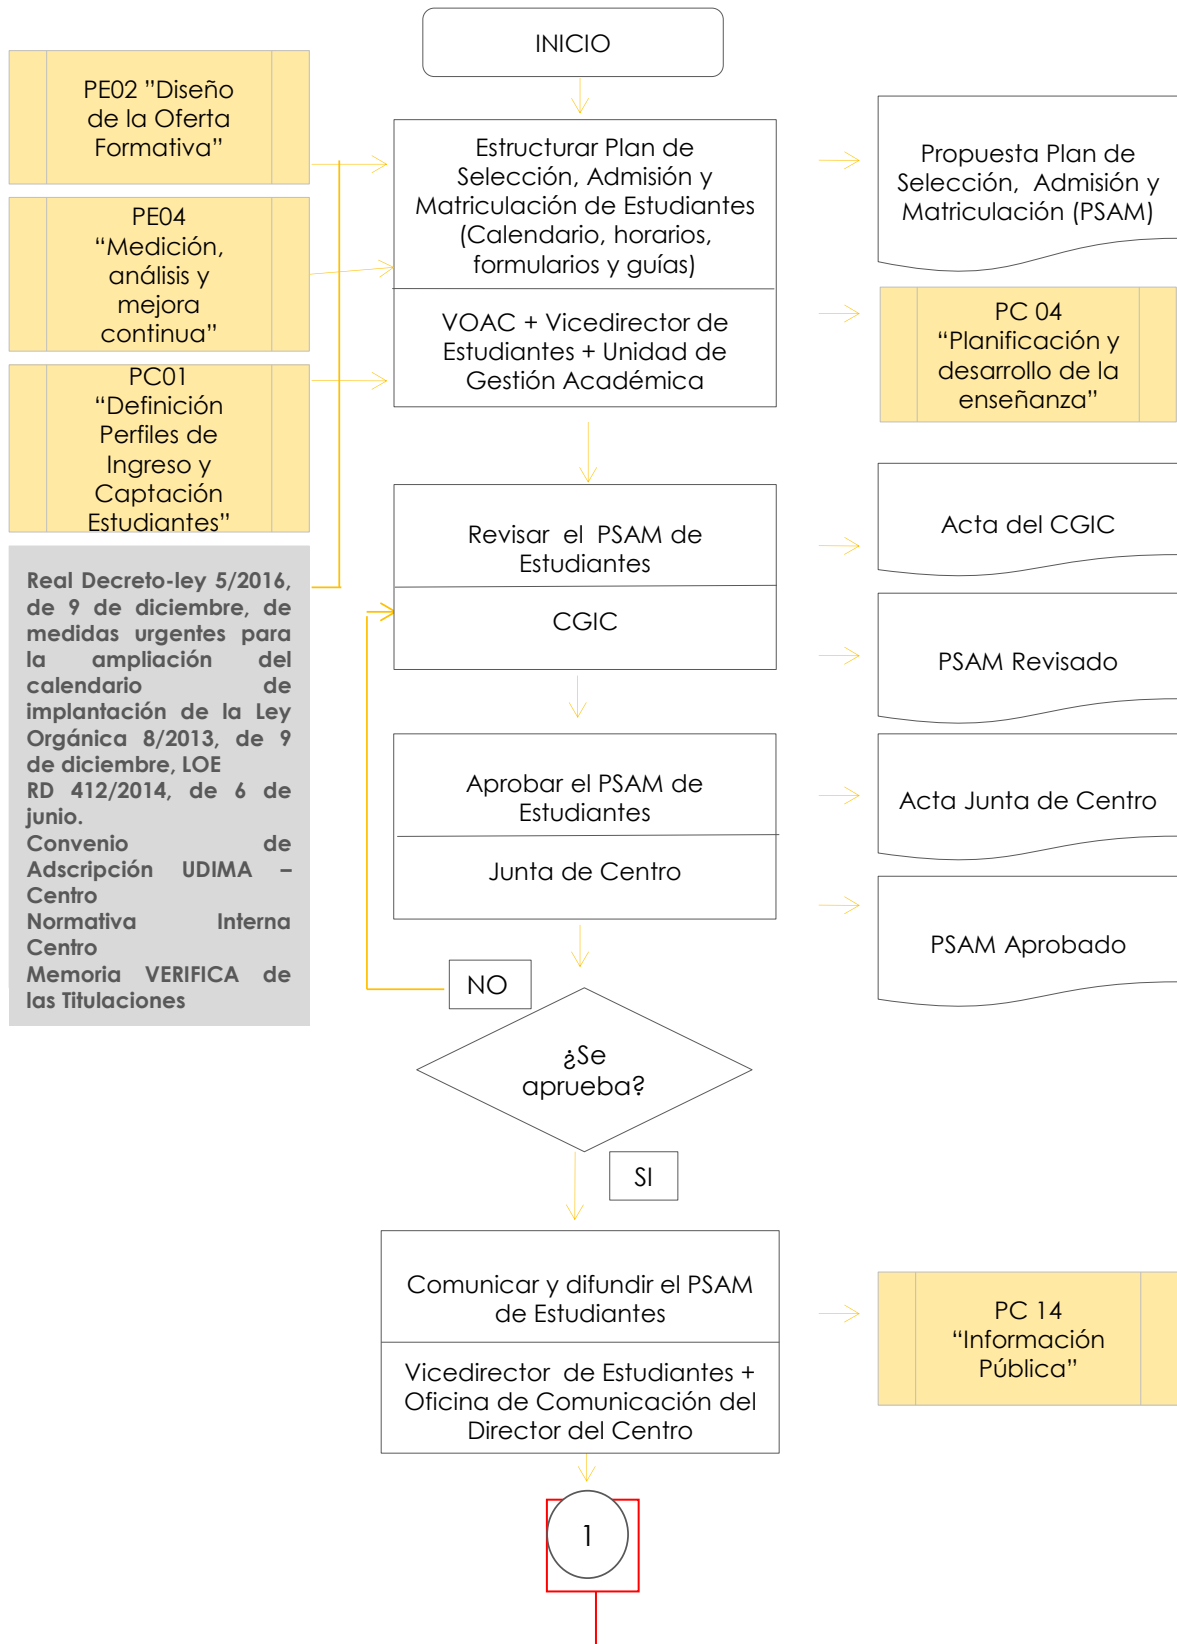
INICIO

PE02 "Diseño de la Oferta Formativa"

PE04 "Medición, análisis y mejora continua"

PC01 "Definición Perfiles de Ingreso y Captación Estudiantes"

Real Decreto-ley 5/2016, de 9 de diciembre, de medidas urgentes para la ampliación del calendario de implantación de la Ley Orgánica 8/2013, de 9 de diciembre, LOE
RD 412/2014, de 6 de junio.
Convenio de Adscripción UDIMA – Centro
Normativa Interna Centro
Memoria VERIFICA de las Titulaciones

Estructurar Plan de Selección, Admisión y Matriculación de Estudiantes (Calendario, horarios, formularios y guías)

VOAC + Vicedirector de Estudiantes + Unidad de Gestión Académica

Propuesta Plan de Selección, Admisión y Matriculación (PSAM)

PC 04 "Planificación y desarrollo de la enseñanza"

Revisar el PSAM de Estudiantes

CGIC

Acta del CGIC

PSAM Revisado

Aprobar el PSAM de Estudiantes

Junta de Centro

Acta Junta de Centro

PSAM Aprobado

NO

¿Se aprueba?

SI

Comunicar y difundir el PSAM de Estudiantes

Vicedirector de Estudiantes + Oficina de Comunicación del Director del Centro

PC 14 "Información Pública"

1